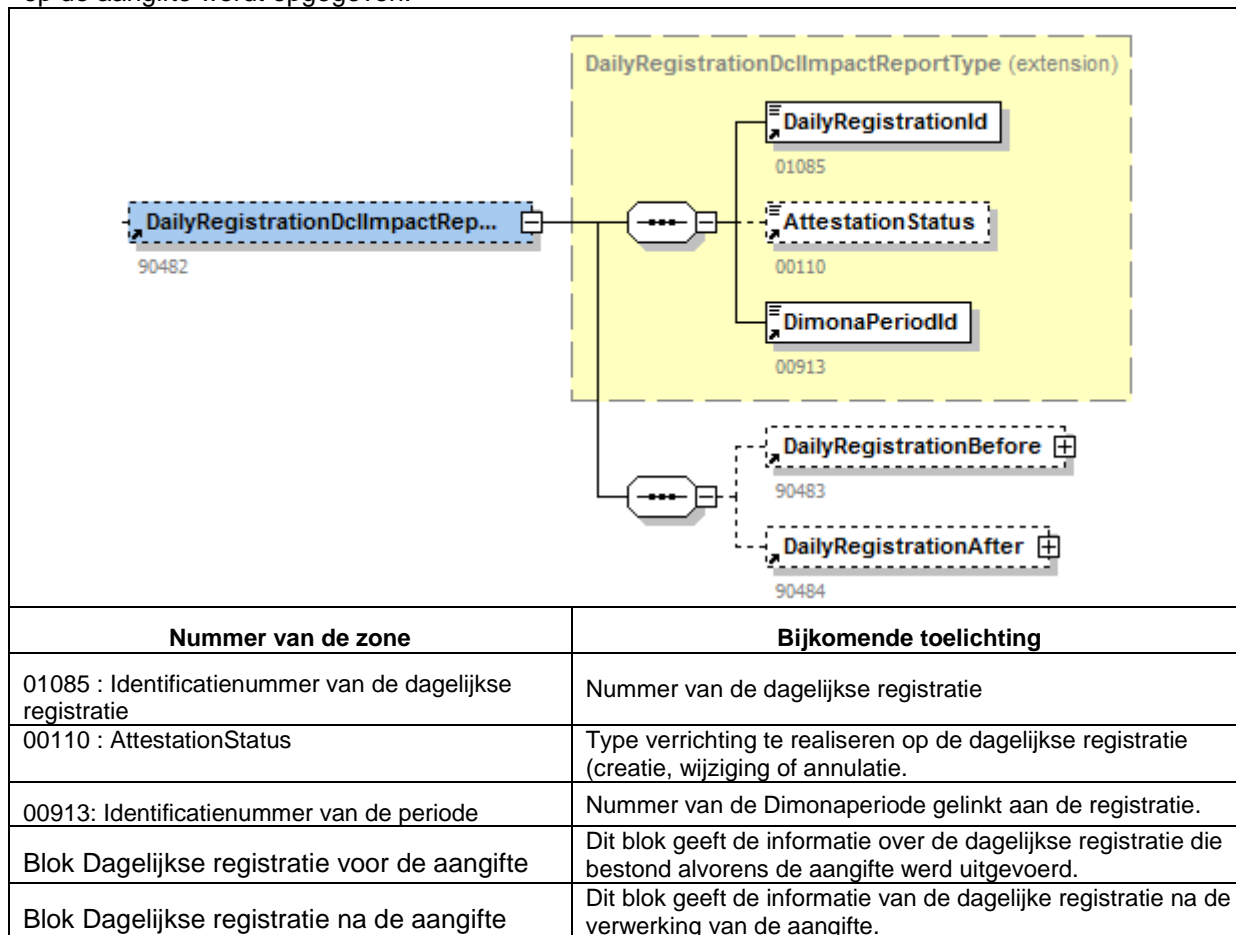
DailyRegistrationDclImpactReportType (extension)

DailyRegistrationId
01085

DailyRegistrationDclImpactRep...
90482

AttestationStatus
00110

DimonaPeriodId
00913

DailyRegistrationBefore
90483

DailyRegistrationAfter
90484

| Nummer van de zone | Bijkomende toelichting |
|---|---|
| 01085 : Identificatienummer van de dagelijkse registratie | Nummer van de dagelijkse registratie |
| 00110 : AttestationStatus | Type verrichting te realiseren op de dagelijkse registratie (creatie, wijziging of annulatie. |
| 00913: Identificatienummer van de periode | Nummer van de Dimonaperiode gelinkt aan de registratie. |
| Blok Dagelijkse registratie voor de aangifte | Dit blok geeft de informatie over de dagelijkse registratie die bestond alvorens de aangifte werd uitgevoerd. |
| Blok Dagelijkse registratie na de aangifte | Dit blok geeft de informatie van de dagelijke registratie na de verwerking van de aangifte. |